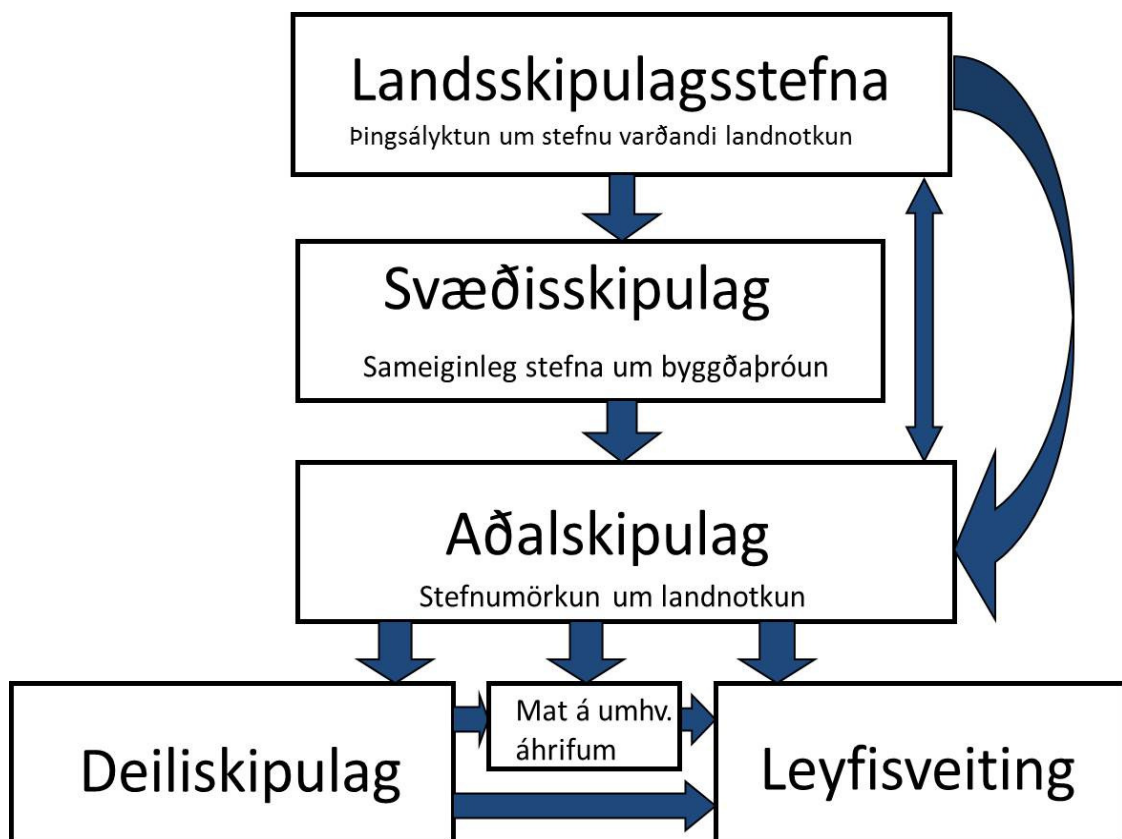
Landsskipulagsstefna
Þingsályktun um stefnu varðandi landnotkun

Svæðisskipulag
Sameiginleg stefna um byggðaþróun

Aðalskipulag
Stefnumörkun um landnotkun

Deiliskipulag

Mat á umhv. áhrifum

Leyfisveiting